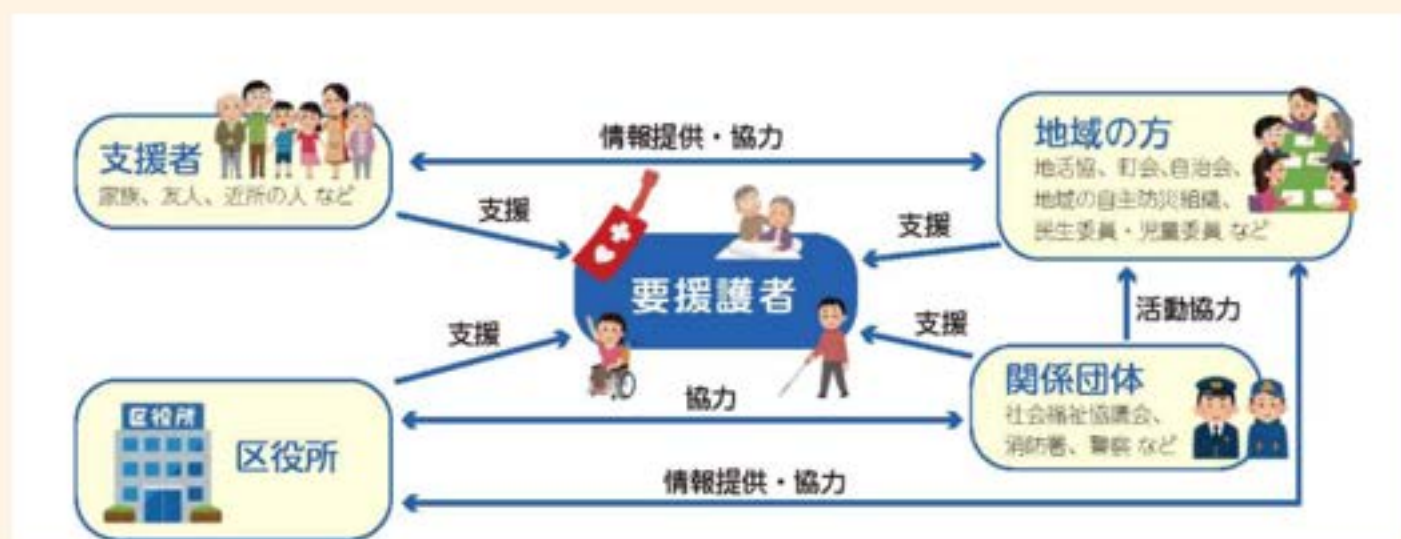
支援者
家族、友人、近所の人 など

情報提供・協力

地域の方
地活協、町会、自治会、地域の自主防災組織、民生委員・児童委員 など

支援

支援

要援護者

支援

支援

活動協力

区役所

区役所

協力

関係団体
社会福祉協議会、消防署、警察 など

情報提供・協力